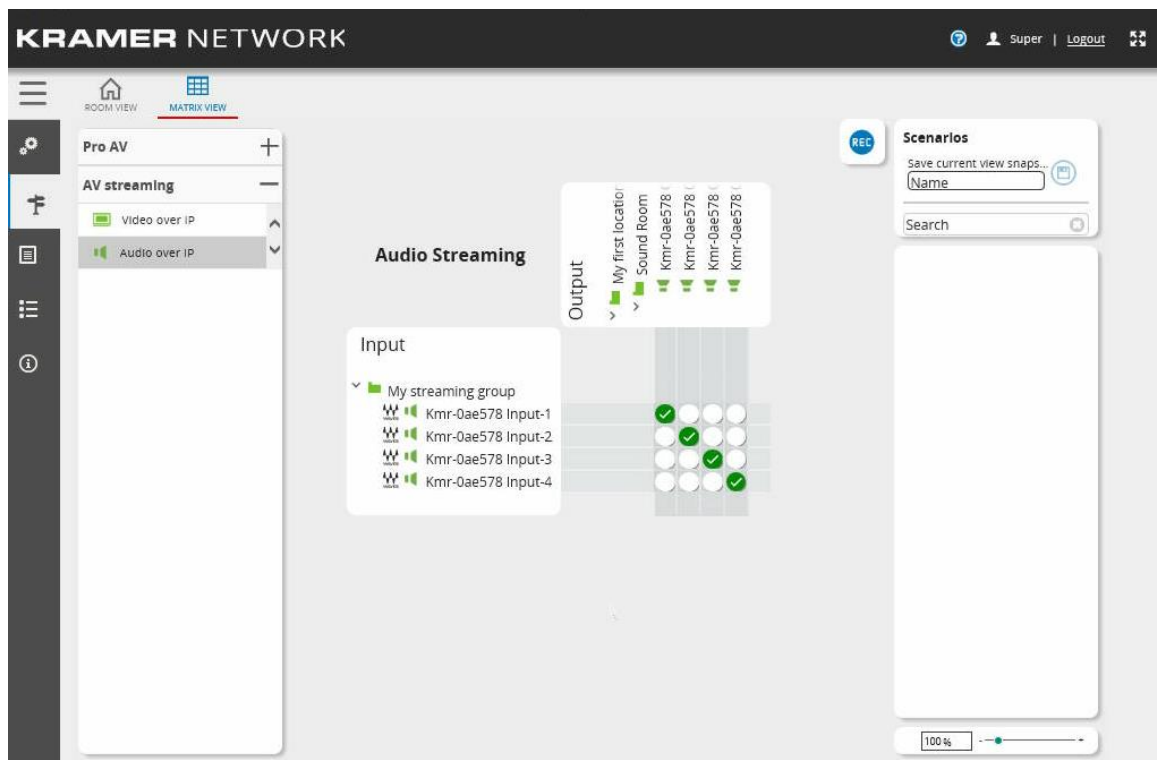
KRAMER NETWORK

Super | Logout

ROOM VIEW
MATRIX VIEW

Pro AV
AV streaming
Video over IP
Audio over IP

Audio Streaming

Output
My first locatio
Sound Room
Kmr-0ae578
Kmr-0ae578
Kmr-0ae578
Kmr-0ae578

Input
My streaming group
Kmr-0ae578 Input-1
Kmr-0ae578 Input-2
Kmr-0ae578 Input-3
Kmr-0ae578 Input-4

REC

Scenarios
Save current view snaps...
Name
Search

100 %